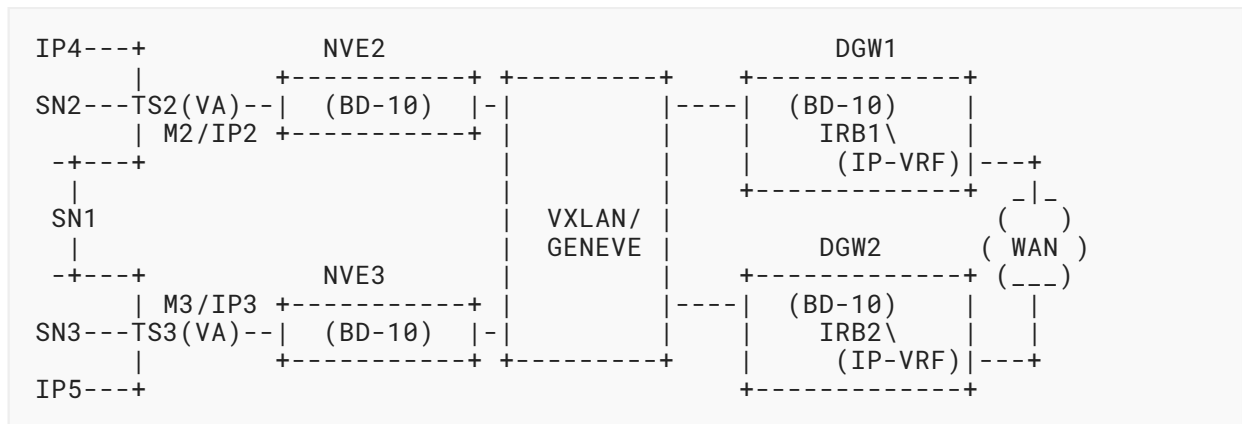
```
IP4---+           NVE2                          DGW1
      |      +-----------+ +---------+    +-------------+
SN2---TS2(VA)--|  (BD-10)  |-|         |----|  (BD-10)    |
      | M2/IP2 +-----------+ |         |    |    IRB1\    |
 -+---+                      |         |    |     (IP-VRF)|---+
  |                          |         |    +-------------+  _|_
 SN1                         |  VXLAN/ |                     (   )
  |                          |  GENEVE |        DGW2        ( WAN )
 -+---+           NVE3       |         |    +-------------+ (___)
      | M3/IP3 +-----------+ |         |----|  (BD-10)    |   |
SN3---TS3(VA)--|  (BD-10)  |-|         |    |    IRB2\    |   |
      |        +-----------+ +---------+    |     (IP-VRF)|---+
IP5---+                                     +-------------+
```